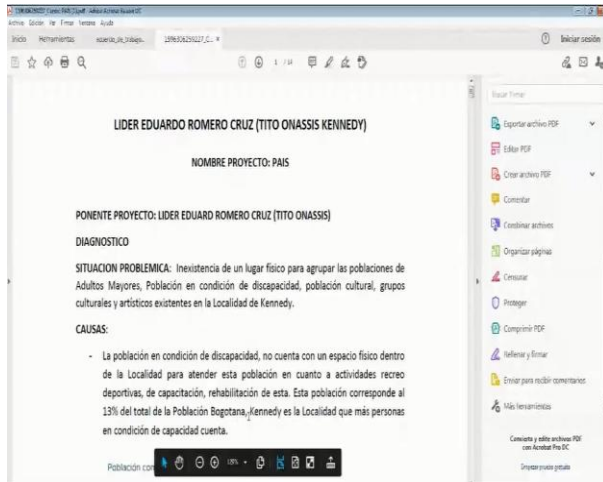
1596825... Correo PAIS (1).pdf - Adobe Acrobat Reader DC
Archivo Edición Ver Firmar Ventana Ayuda
Inicio Herramientas acuerdo_de_trabajo... 1596825259227_C... ×
Iniciar sesión
1 / 14

LIDER EDUARDO ROMERO CRUZ (TITO ONASSIS KENNEDY)

NOMBRE PROYECTO: PAIS

PONENTE PROYECTO: LIDER EDUARD ROMERO CRUZ (TITO ONASSIS)

DIAGNOSTICO

SITUACION PROBLEMICA: Inexistencia de un lugar físico para agrupar las poblaciones de Adultos Mayores, Población en condición de discapacidad, población cultural, grupos culturales y artísticos existentes en la Localidad de Kennedy.

CAUSAS:

- La población en condición de discapacidad, no cuenta con un espacio físico dentro de la Localidad para atender esta población en cuanto a actividades recreo deportivas, de capacitación, rehabilitación de esta. Esta población corresponde al 13% del total de la Población Bogotana, Kennedy es la Localidad que más personas en condición de capacidad cuenta.

Población con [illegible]

Buscar "Firmar"
Exportar archivo PDF
Editar PDF
Crear archivo PDF
Comentar
Combinar archivos
Organizar páginas
Censurar
Proteger
Comprimir PDF
Rellenar y firmar
Enviar para recibir comentarios
Más herramientas
Convierta y edite archivos PDF con Acrobat Pro DC
Empezar prueba gratuita